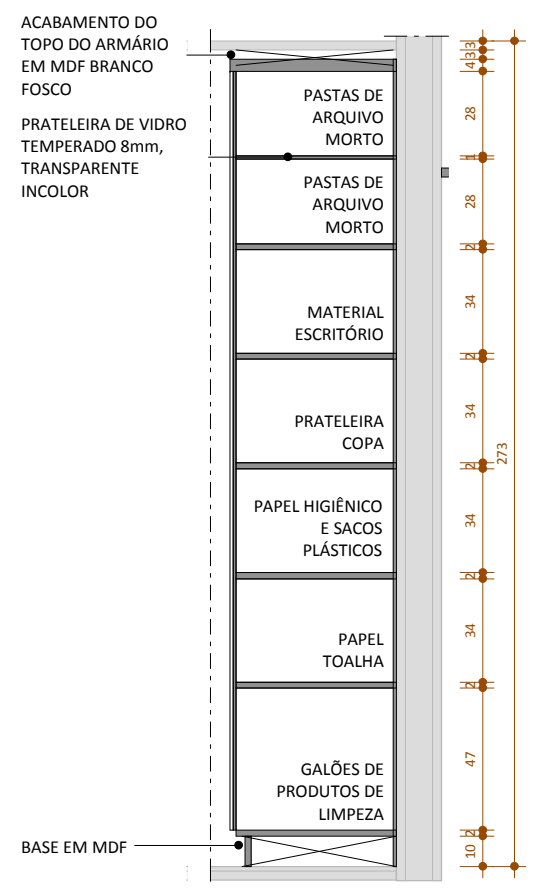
ACABAMENTO DO TOPO DO ARMÁRIO EM MDF BRANCO FOSCO

PRATELEIRA DE VIDRO TEMPERADO 8mm, TRANSPARENTE INCOLOR

PASTAS DE ARQUIVO MORTO

PASTAS DE ARQUIVO MORTO

MATERIAL ESCRITÓRIO

PRATELEIRA COPA

PAPEL HIGIÊNICO E SACOS PLÁSTICOS

PAPEL TOALHA

GALÕES DE PRODUTOS DE LIMPEZA

BASE EM MDF

3
3
4
28
1
28
2
34
2
34
2
34
2
34
2
47
2
10
273